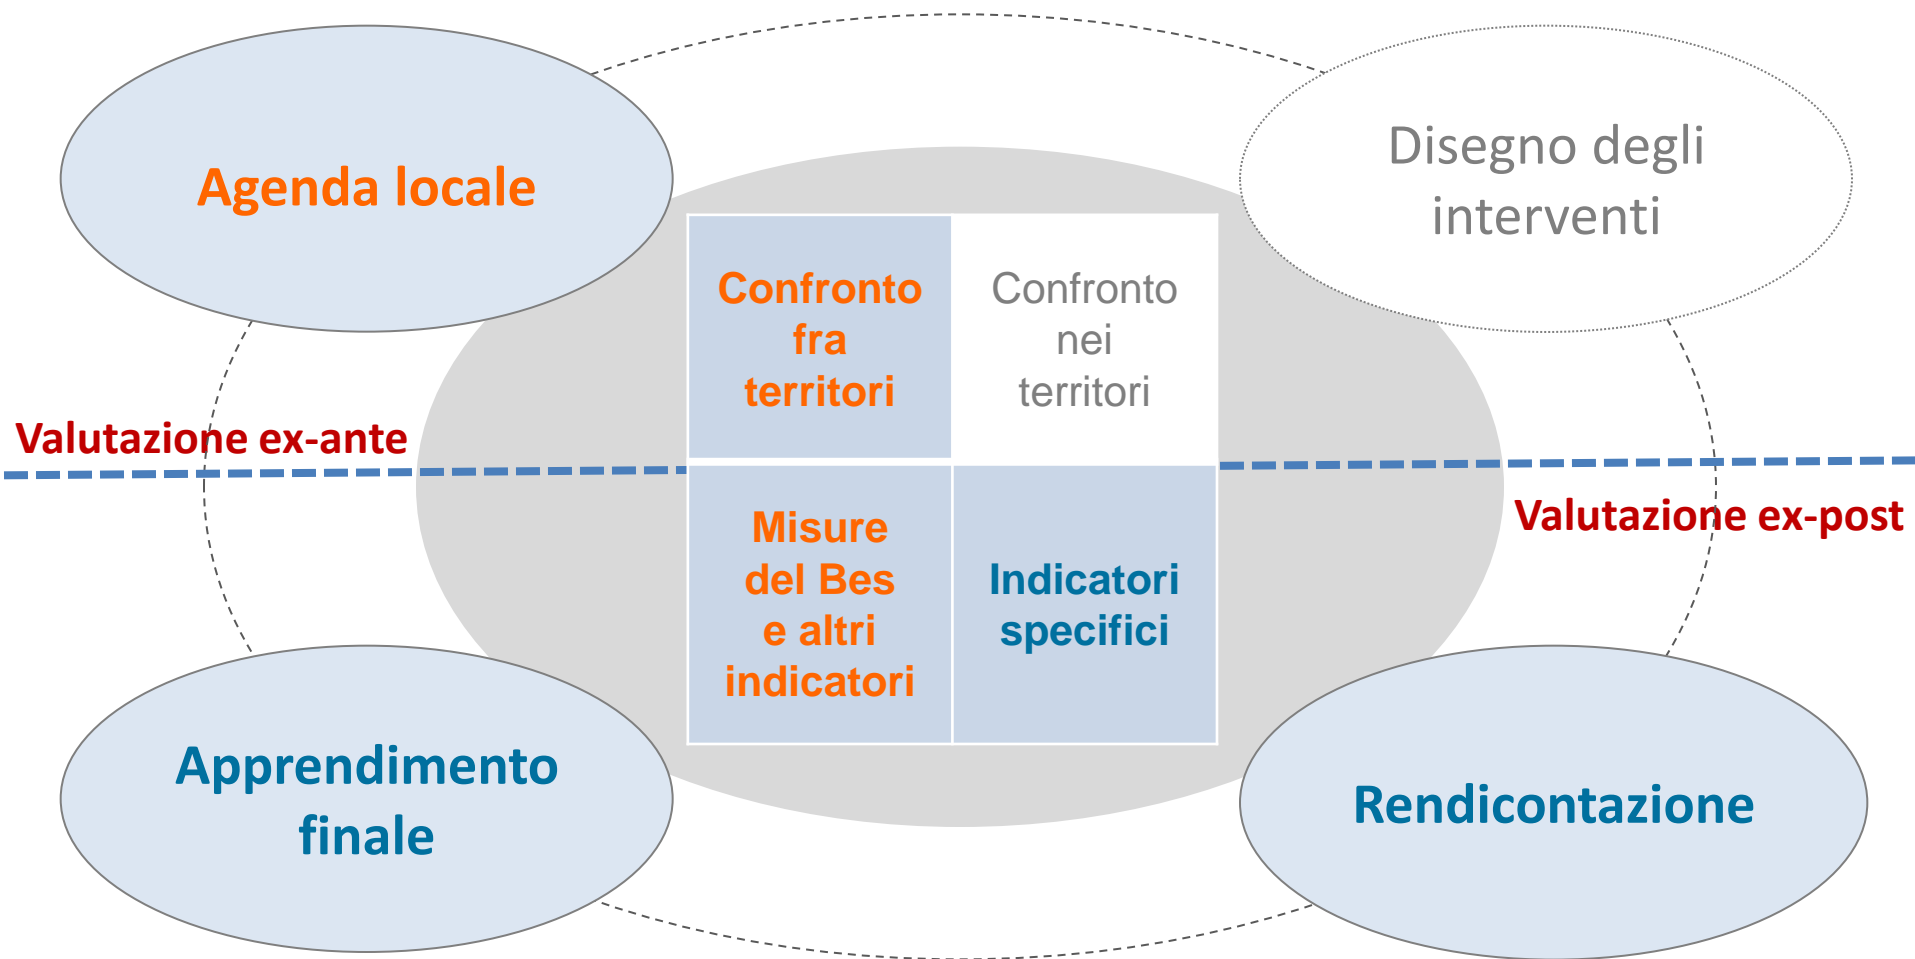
Agenda locale

Disegno degli interventi

Confronto fra territori

Confronto nei territori

Valutazione ex-ante

Valutazione ex-post

Misure del Bes e altri indicatori

Indicatori specifici

Apprendimento finale

Rendicontazione